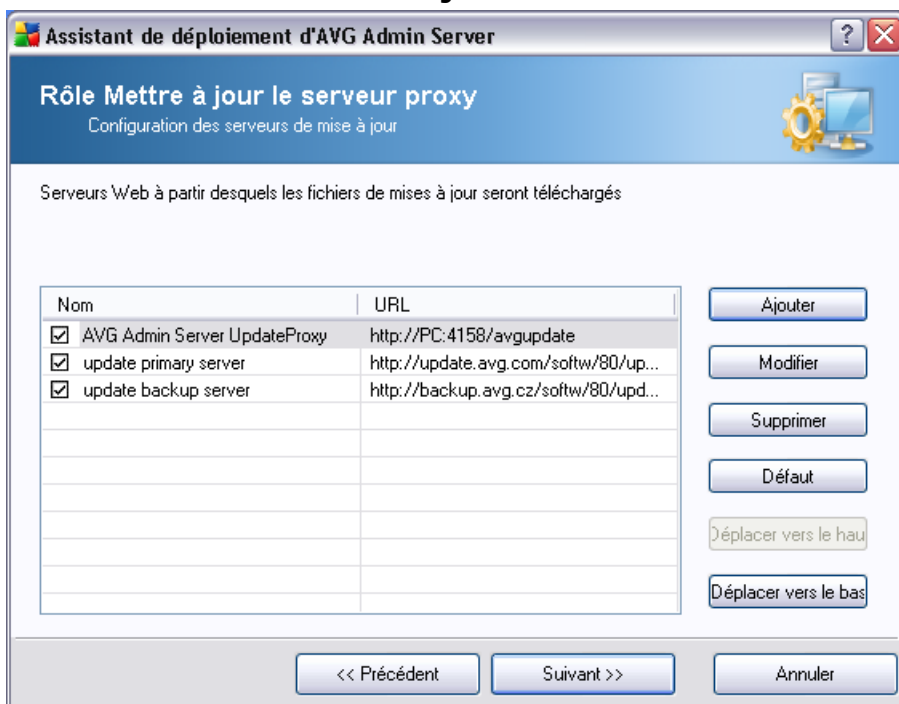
Assistant de déploiement d'AVG Admin Server

? X

Rôle Mettre à jour le serveur proxy
Configuration des serveurs de mise à jour

Serveurs Web à partir desquels les fichiers de mises à jour seront téléchargés

| Nom | URL |
|---|---|
| ☑ AVG Admin Server UpdateProxy | http://PC:4158/avgupdate |
| ☑ update primary server | http://update.avg.com/softw/80/up... |
| ☑ update backup server | http://backup.avg.cz/softw/80/upd... |

Ajouter

Modifier

Supprimer

Défaut

)éplacer vers le hau

Déplacer vers le bas

<< Précédent

Suivant >>

Annuler